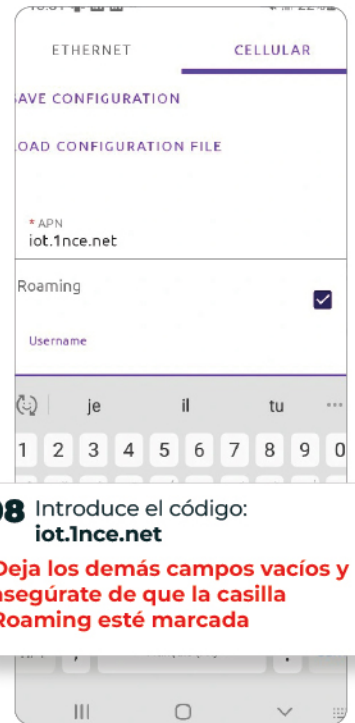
ETHERNET CELLULAR

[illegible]AVE CONFIGURATION

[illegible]OAD CONFIGURATION FILE

* APN
iot.1nce.net

Roaming

Username

je il tu ···

1 2 3 4 5 6 7 8 9 0

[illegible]8 Introduce el código:
iot.1nce.net

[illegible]eja los demás campos vacíos y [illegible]segúrate de que la casilla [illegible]oaming esté marcada